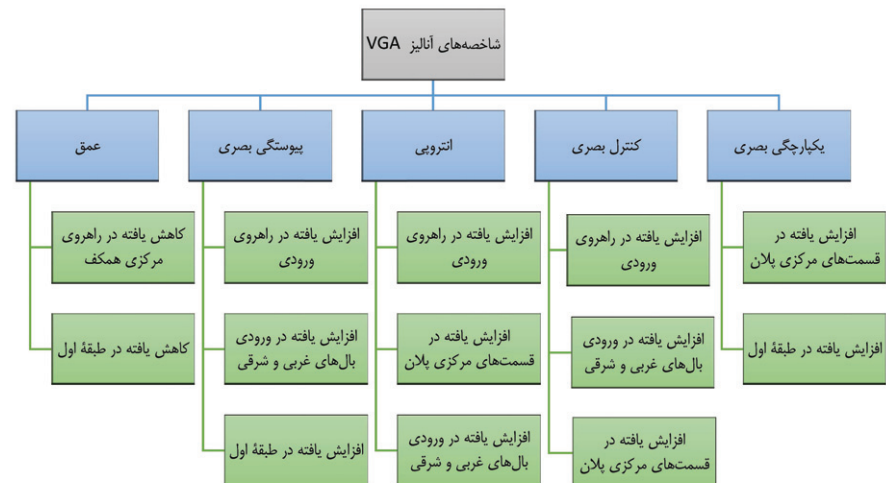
شاخصه‌های آنالیز VGA

یکپارچگی بصری

افزایش یافته در قسمت‌های مرکزی پلان

افزایش یافته در طبقهٔ اول

کنترل بصری

افزایش یافته در راهروی ورودی

افزایش یافته در ورودی بال‌های غربی و شرقی

افزایش یافته در قسمت‌های مرکزی پلان

انتروپی

افزایش یافته در راهروی ورودی

افزایش یافته در قسمت‌های مرکزی پلان

افزایش یافته در ورودی بال‌های غربی و شرقی

پیوستگی بصری

افزایش یافته در راهروی ورودی

افزایش یافته در ورودی بال‌های غربی و شرقی

افزایش یافته در طبقهٔ اول

عمق

کاهش یافته در راهروی مرکزی همکف

کاهش یافته در طبقهٔ اول